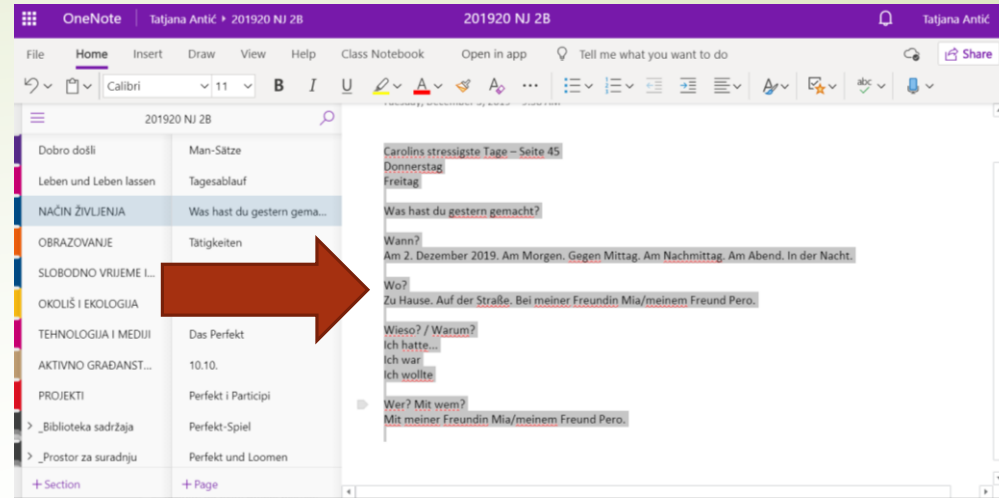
OneNote Tatjana Antić ▸ 201920 NJ 2B
201920 NJ 2B
Tatjana Antić

File Home Insert Draw View Help Class Notebook Open in app Tell me what you want to do
Share

Calibri 11 B I U

201920 NJ 2B

Dobro došli
Leben und Leben lassen
NAČIN ŽIVLJENJA
OBRAZOVANJE
SLOBODNO VRIJEME I...
OKOLIŠ I EKOLOGIJA
TEHNOLOGIJA I MEDIJI
AKTIVNO GRAĐANST...
PROJEKTI
› _Biblioteka sadržaja
› _Prostor za suradnju
+ Section

Man-Sätze
Tagesablauf
Was hast du gestern gema...
Tätigkeiten
Das Perfekt
10.10.
Perfekt i Participi
Perfekt-Spiel
Perfekt und Loomen
+ Page

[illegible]

Carolins stressigste Tage – Seite 45
Donnerstag
Freitag

Was hast du gestern gemacht?

Wann?
Am 2. Dezember 2019. Am Morgen. Gegen Mittag. Am Nachmittag. Am Abend. In der Nacht.

Wo?
Zu Hause. Auf der Straße. Bei meiner Freundin Mia/meinem Freund Pero.

Wieso? / Warum?
Ich hatte...
Ich war
Ich wollte

Wer? Mit wem?
Mit meiner Freundin Mia/meinem Freund Pero.